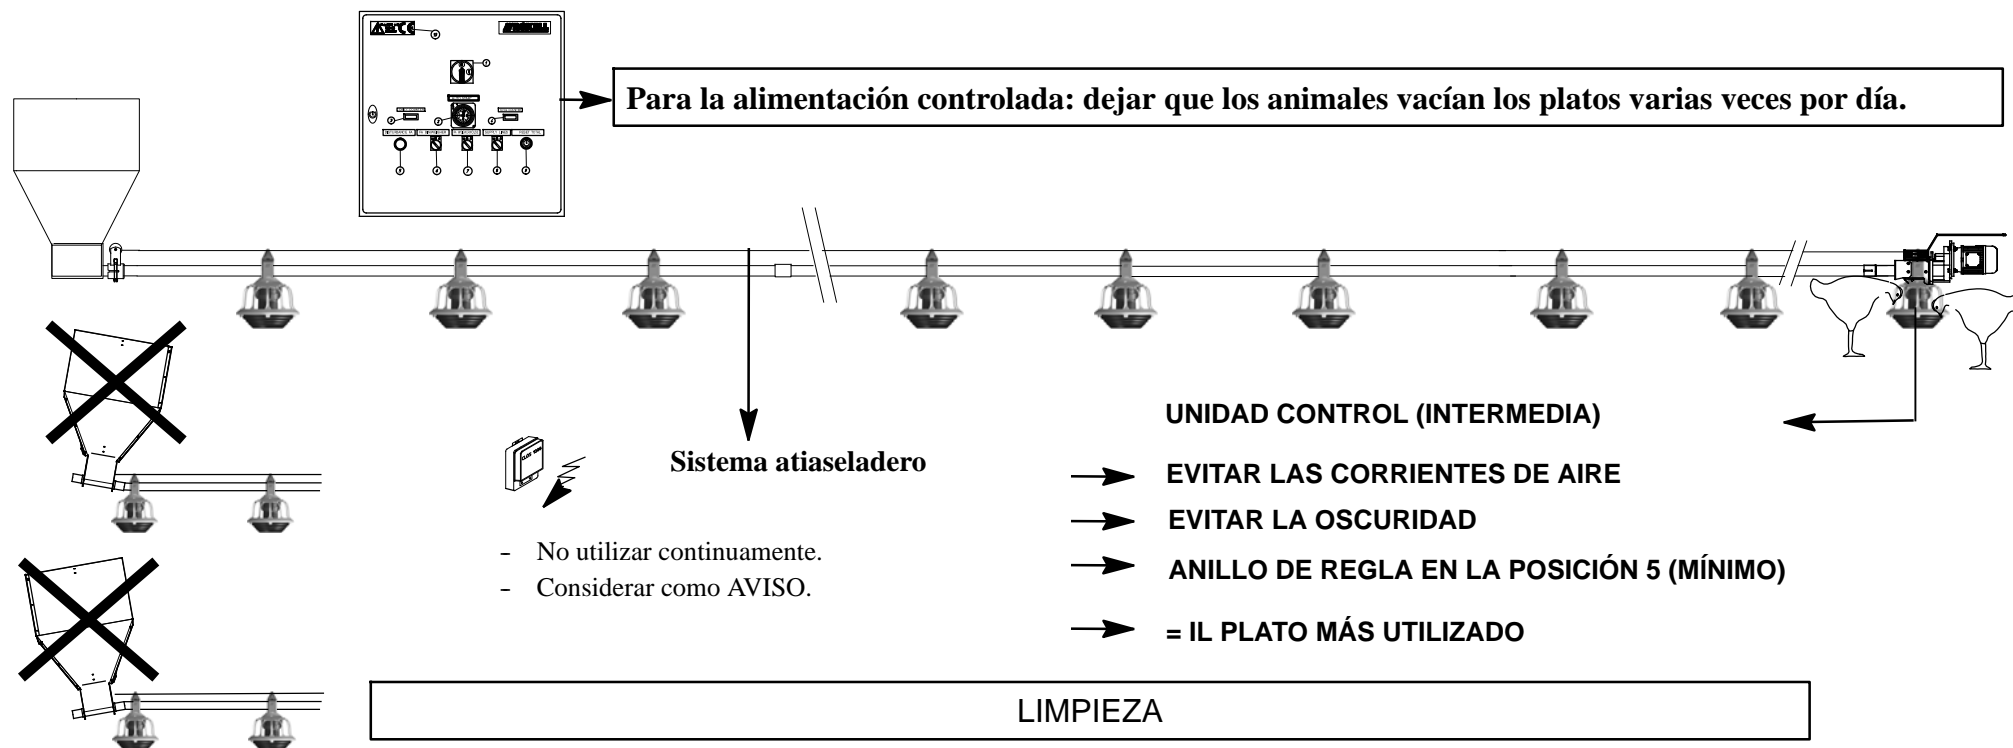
Para la alimentación controlada: dejar que los animales vacían los platos varias veces por día.

UNIDAD CONTROL (INTERMEDIA)

Sistema atiaseladero

EVITAR LAS CORRIENTES DE AIRE

EVITAR LA OSCURIDAD

- No utilizar continuamente.
- Considerar como AVISO.

ANILLO DE REGLA EN LA POSICIÓN 5 (MÍNIMO)

= IL PLATO MÁS UTILIZADO

LIMPIEZA